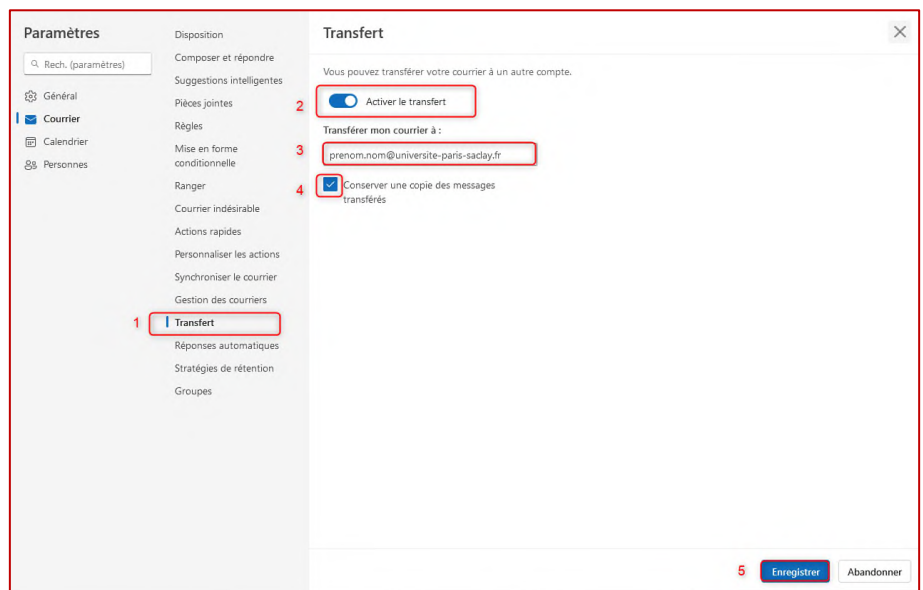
Paramètres

Rech. (paramètres)

Général
Courrier
Calendrier
Personnes

Disposition
Composer et répondre
Suggestions intelligentes
Pièces jointes
Règles
Mise en forme conditionnelle
Ranger
Courrier indésirable
Actions rapides
Personnaliser les actions
Synchroniser le courrier
Gestion des courriers
1 Transfert
Réponses automatiques
Stratégies de rétention
Groupes

Transfert

Vous pouvez transférer votre courrier à un autre compte.

2 Activer le transfert

Transférer mon courrier à :

3 prenom.nom@universite-paris-saclay.fr

4 Conserver une copie des messages transférés

5 Enregistrer Abandonner